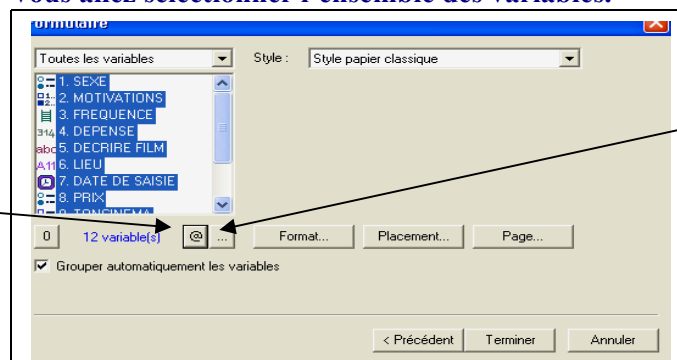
Vous allez sélectionner l'ensemble des variables.

Formulaire

Toutes les variables

Style :

Style papier classique

1. SEXE
2. MOTIVATIONS
3. FREQUENCE
4. DEPENSE
5. DECRIRE FILM
6. LIEU
7. DATE DE SAISIE
8. PRIX
9. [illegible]

0

12 variable(s)

@

...

Format...

Placement...

Page...

Grouper automatiquement les variables

< Précédent

Terminer

Annuler